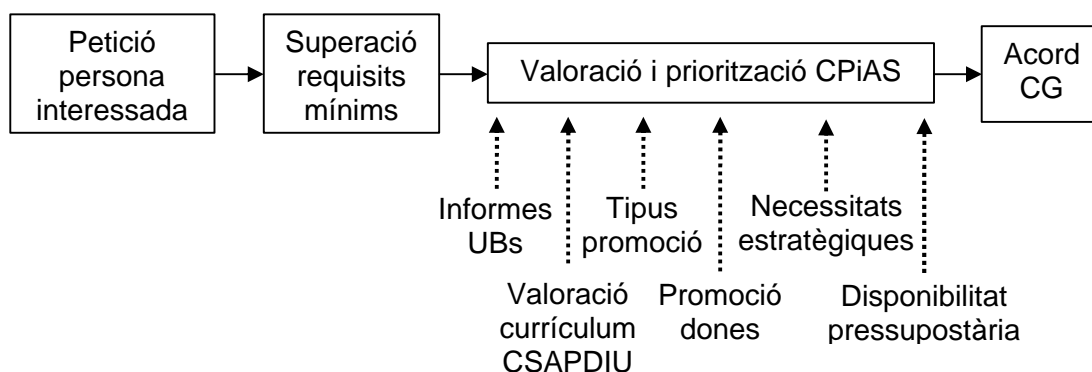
Petició persona interessada

Superació requisits mínims

Valoració i priorització CPiAS

Acord CG

Informes UBs

Valoració currículum CSAPDIU

Tipus promoció

Promoció dones

Necessitats estratègiques

Disponibilitat pressupostària